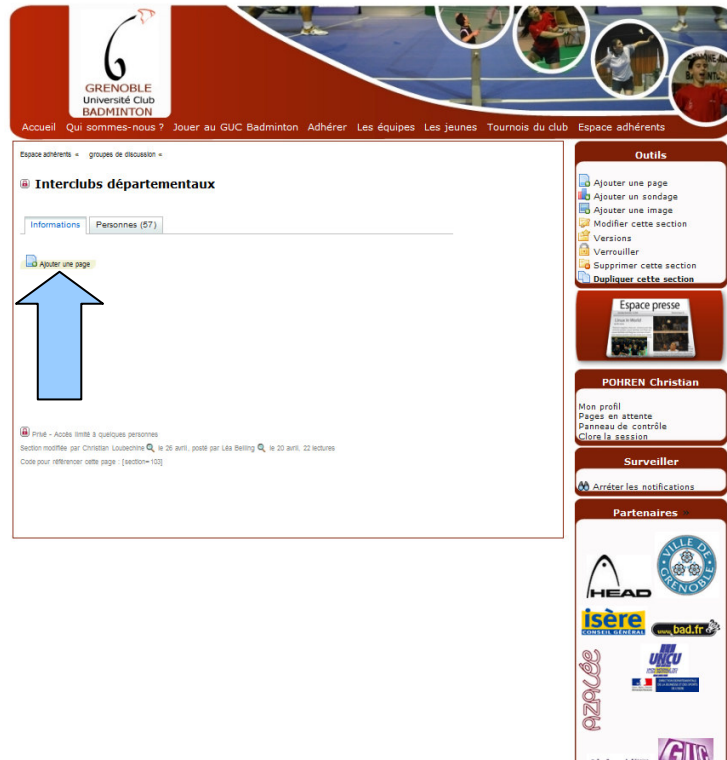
GRENOBLE
Université Club
BADMINTON

Accueil Qui sommes-nous ? Jouer au GUC Badminton Adhérer Les équipes Les jeunes Tournois du club Espace adhérents

Espace adhérents » groupes de discussion »

Interclubs départementaux

Informations | Personnes (57)

Ajouter une page

Privé - Accès limité à quelques personnes
Section modifiée par Christian Loubechine, le 26 avril, posté par Léa Belling, le 20 avril, 22 lectures
Code pour référencer cette page : [section=103]

Outils
Ajouter une page
Ajouter un sondage
Ajouter une image
Modifier cette section
Versions
Verrouiller
Supprimer cette section
Dupliquer cette section

Espace presse

POHREN Christian
Mon profil
Pages en attente
Panneau de contrôle
Clore la session

Surveiller
Arrêter les notifications

Partenaires

HEAD
VILLE DE GRENOBLE
isère CONSEIL GÉNÉRAL
www.bad.fr
UNCU
azalée
GUC